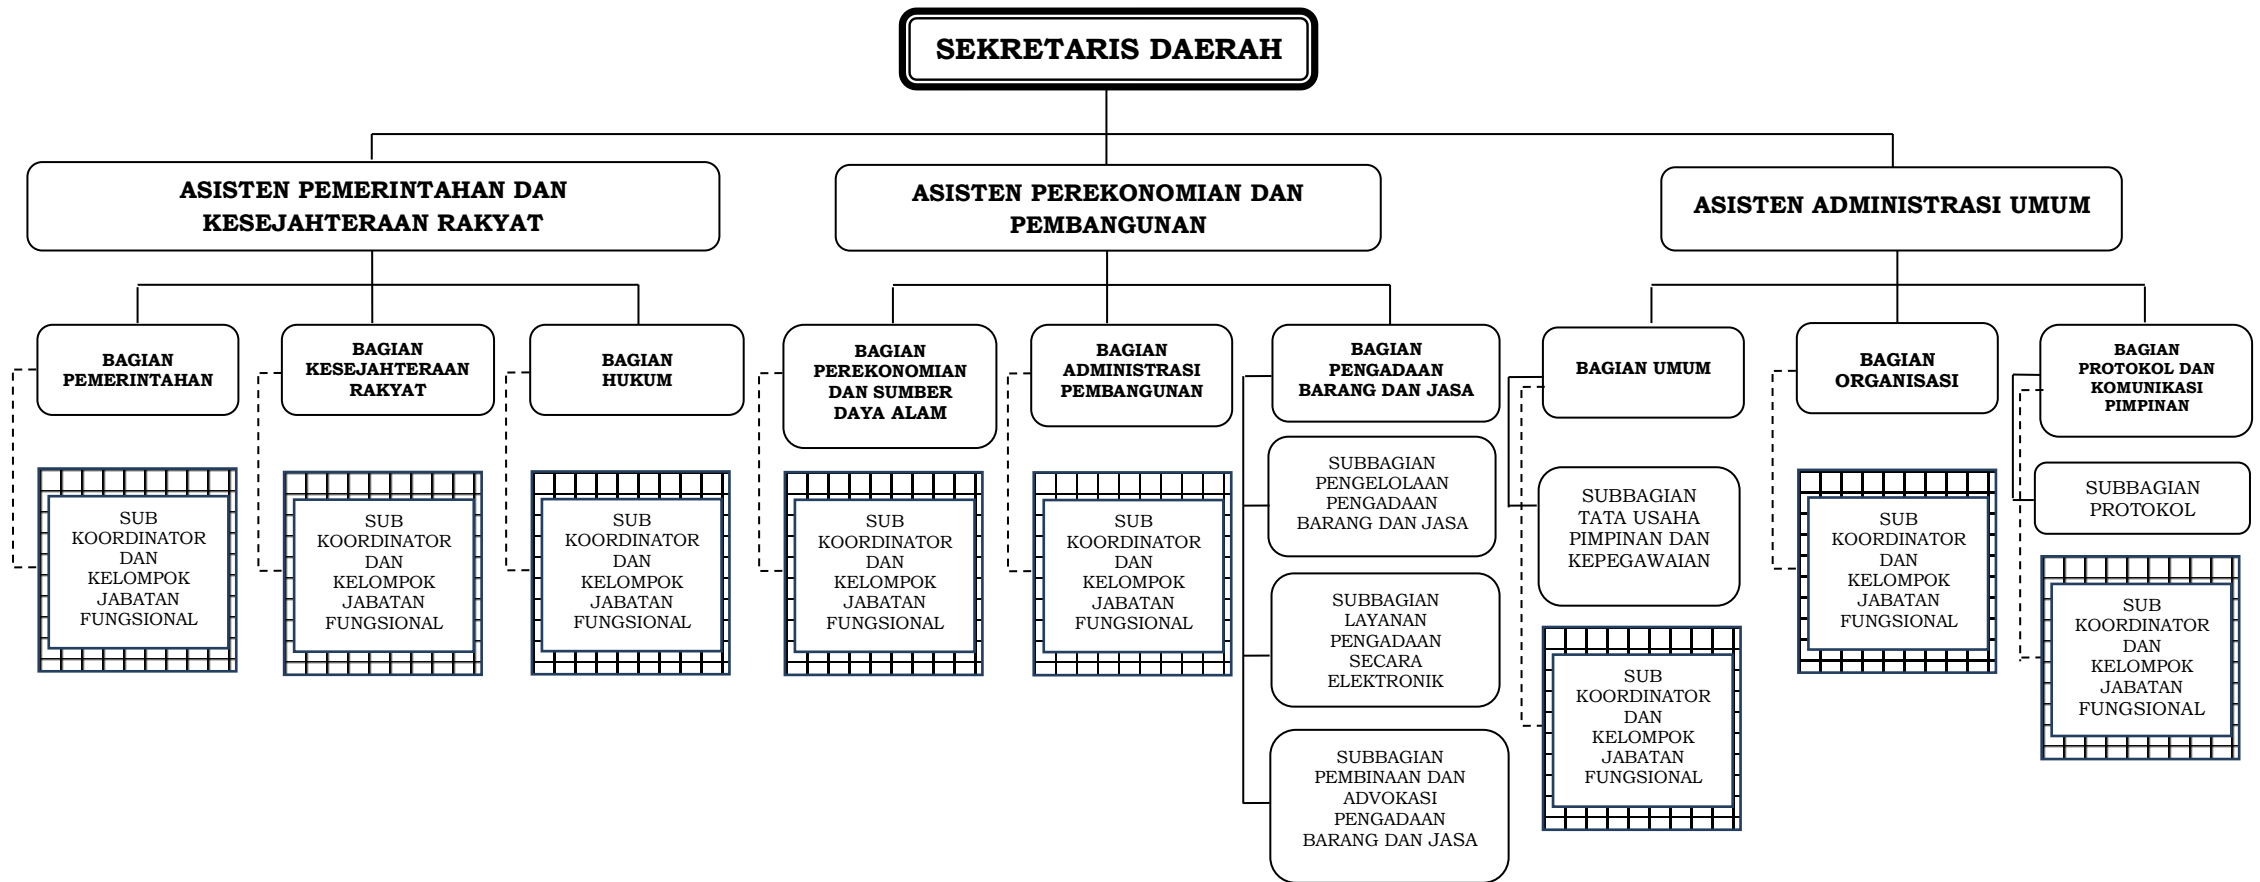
SEKRETARIS DAERAH

ASISTEN PEMERINTAHAN DAN KESEJAHTERAAN RAKYAT

ASISTEN PEREKONOMIAN DAN PEMBANGUNAN

ASISTEN ADMINISTRASI UMUM

BAGIAN PEMERINTAHAN

SUB KOORDINATOR DAN KELOMPOK JABATAN FUNGSIONAL

BAGIAN KESEJAHTERAAN RAKYAT

SUB KOORDINATOR DAN KELOMPOK JABATAN FUNGSIONAL

BAGIAN HUKUM

SUB KOORDINATOR DAN KELOMPOK JABATAN FUNGSIONAL

BAGIAN PEREKONOMIAN DAN SUMBER DAYA ALAM

SUB KOORDINATOR DAN KELOMPOK JABATAN FUNGSIONAL

BAGIAN ADMINISTRASI PEMBANGUNAN

SUB KOORDINATOR DAN KELOMPOK JABATAN FUNGSIONAL

BAGIAN PENGADAAN BARANG DAN JASA

SUBBAGIAN PENGELOLAAN PENGADAAN BARANG DAN JASA

SUBBAGIAN LAYANAN PENGADAAN SECARA ELEKTRONIK

SUBBAGIAN PEMBINAAN DAN ADVOKASI PENGADAAN BARANG DAN JASA

BAGIAN UMUM

SUBBAGIAN TATA USAHA PIMPINAN DAN KEPEGAWAIAN

SUB KOORDINATOR DAN KELOMPOK JABATAN FUNGSIONAL

BAGIAN ORGANISASI

SUB KOORDINATOR DAN KELOMPOK JABATAN FUNGSIONAL

BAGIAN PROTOKOL DAN KOMUNIKASI PIMPINAN

SUBBAGIAN PROTOKOL

SUB KOORDINATOR DAN KELOMPOK JABATAN FUNGSIONAL